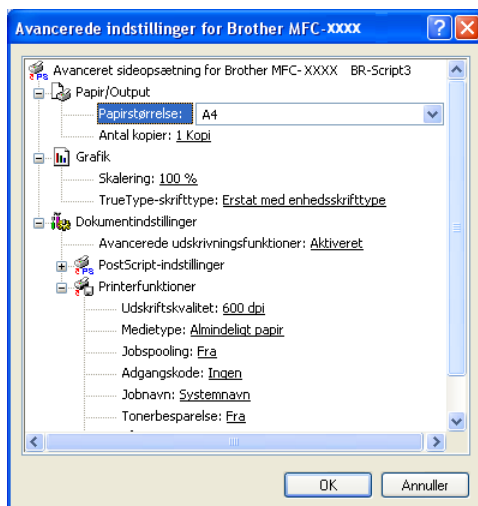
Avancerede indstillinger for Brother MFC-XXXX

Avanceret sideopsætning for Brother MFC-XXXX BR-Script3
Papir/Output
Papirstørrelse: A4
Antal kopier: 1 Kopi
Grafik
Skalering: 100 %
TrueType-skrifttype: Erstat med enhedsskrifttype
Dokumentindstillinger
Avancerede udskrivningsfunktioner: Aktiveret
PostScript-indstillinger
Printerfunktioner
Udskriftskvalitet: 600 dpi
Medietype: Almindeligt papir
Jobspooling: Fra
Adgangskode: Ingen
Jobnavn: Systemnavn
Tonerbesparelse: Fra

OK
Annuller